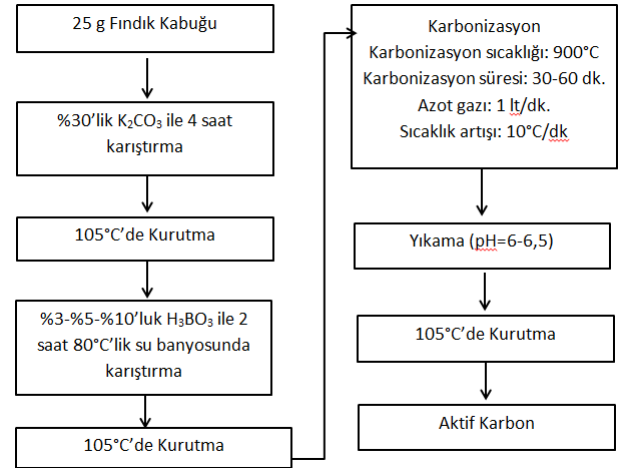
25 g Fındık Kabuğu

%30'lik $K_2CO_3$ ile 4 saat karıştırma

105°C'de Kurutma

%3-%5-%10'luk $H_3BO_3$ ile 2 saat 80°C'lik su banyosunda karıştırma

105°C'de Kurutma

Karbonizasyon
Karbonizasyon sıcaklığı: 900°C
Karbonizasyon süresi: 30-60 dk.
Azot gazı: 1 lt/dk.
Sıcaklık artışı: 10°C/dk

Yıkama (pH=6-6,5)

105°C'de Kurutma

Aktif Karbon